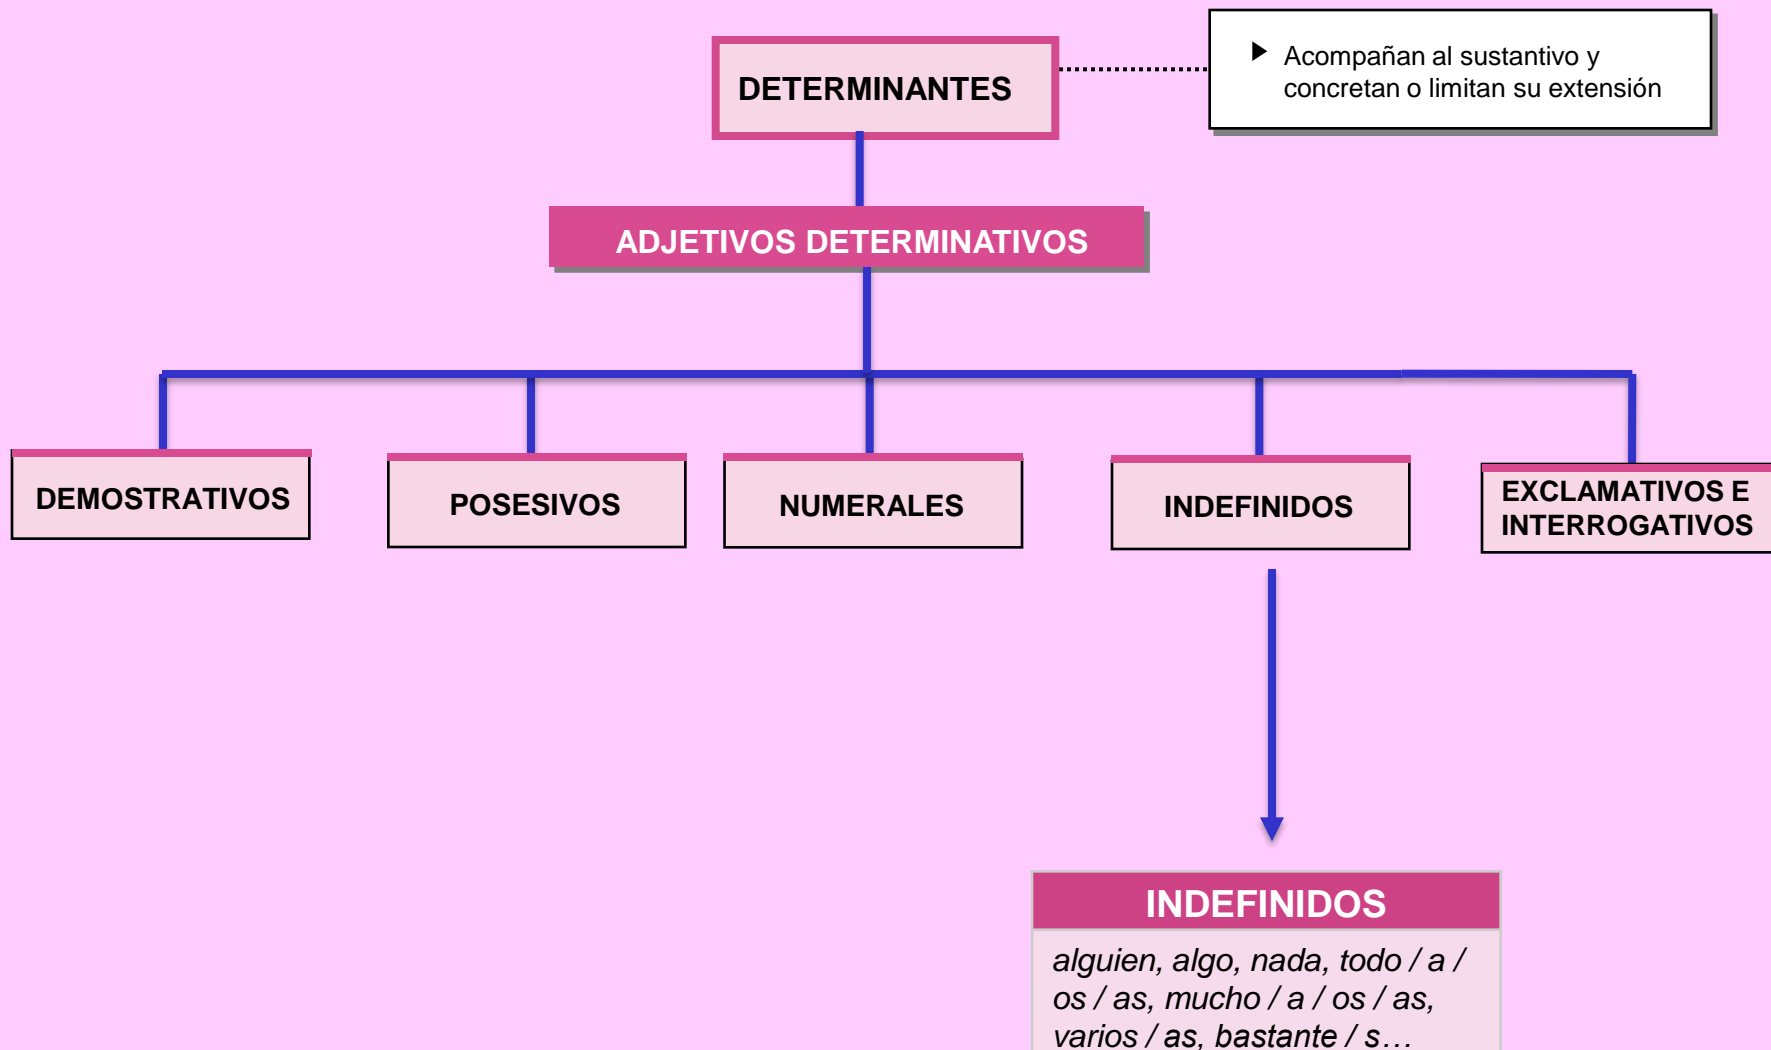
DETERMINANTES

Acompañan al sustantivo y concretan o limitan su extensión

ADJETIVOS DETERMINATIVOS

DEMOSTRATIVOS

POSESIVOS

NUMERALES

INDEFINIDOS

EXCLAMATIVOS E INTERROGATIVOS

INDEFINIDOS

alguien, algo, nada, todo / a / os / as, mucho / a / os / as, varios / as, bastante / s…